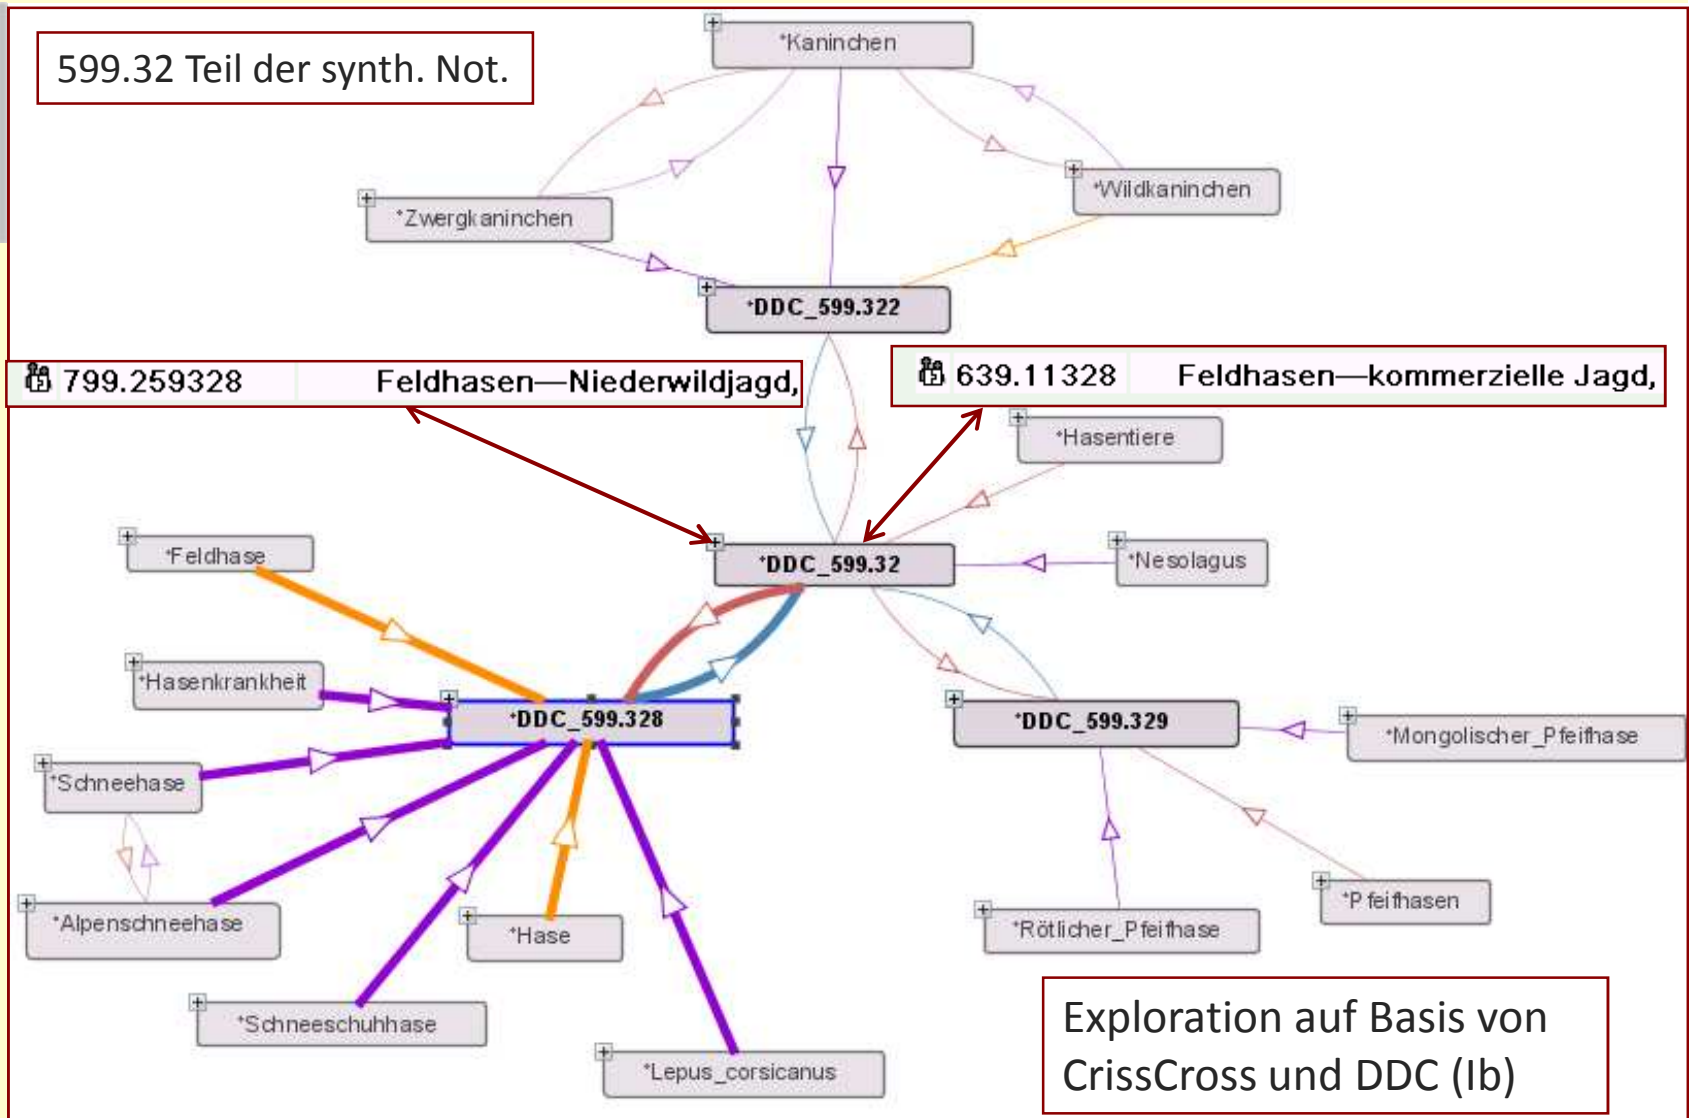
599.32 Teil der synth. Not.

*Kaninchen

*Zwergkaninchen

*Wildkaninchen

*DDC_599.322

799.259328 Feldhasen—Niederwildjagd,

639.11328 Feldhasen—kommerzielle Jagd,

*Hasentiere

*Feldhase

*DDC_599.32

*Nesolagus

*Hasenkrankheit

*DDC_599.328

*DDC_599.329

*Mongolischer_Pfeifhase

*Schneehase

*Alpenschneehase

*Hase

*Rötlicher_Pfeifhase

*Pfeifhasen

*Schneeschuhhase

*Lepus_corsicanus

Exploration auf Basis von CrissCross und DDC (Ib)